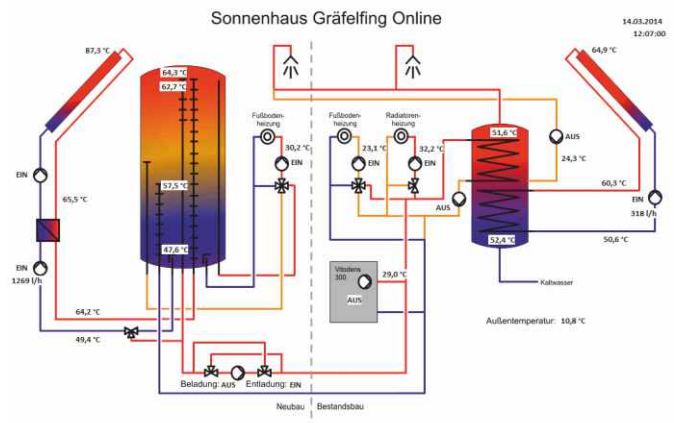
Sonnenhaus Gräfelfing Online

14.03.2014
12:07:00

87,3 °C
64,3 °C
62,7 °C
57,5 °C
47,6 °C
EIN
65,5 °C
EIN
1269 l/h
64,2 °C
49,4 °C

Fußbodenheizung
30,2 °C
EIN

Fußbodenheizung
23,1 °C
EIN
Radiatorenheizung
32,2 °C
EIN
AUS

64,9 °C
51,6 °C
AUS
24,3 °C
60,3 °C
EIN
318 l/h
52,4 °C
50,6 °C
Kaltwasser

Vitodens 300
AUS
29,0 °C

Außentemperatur: 10,8 °C

Beladung: AUS
Entladung: EIN

Neubau
Bestandsbau